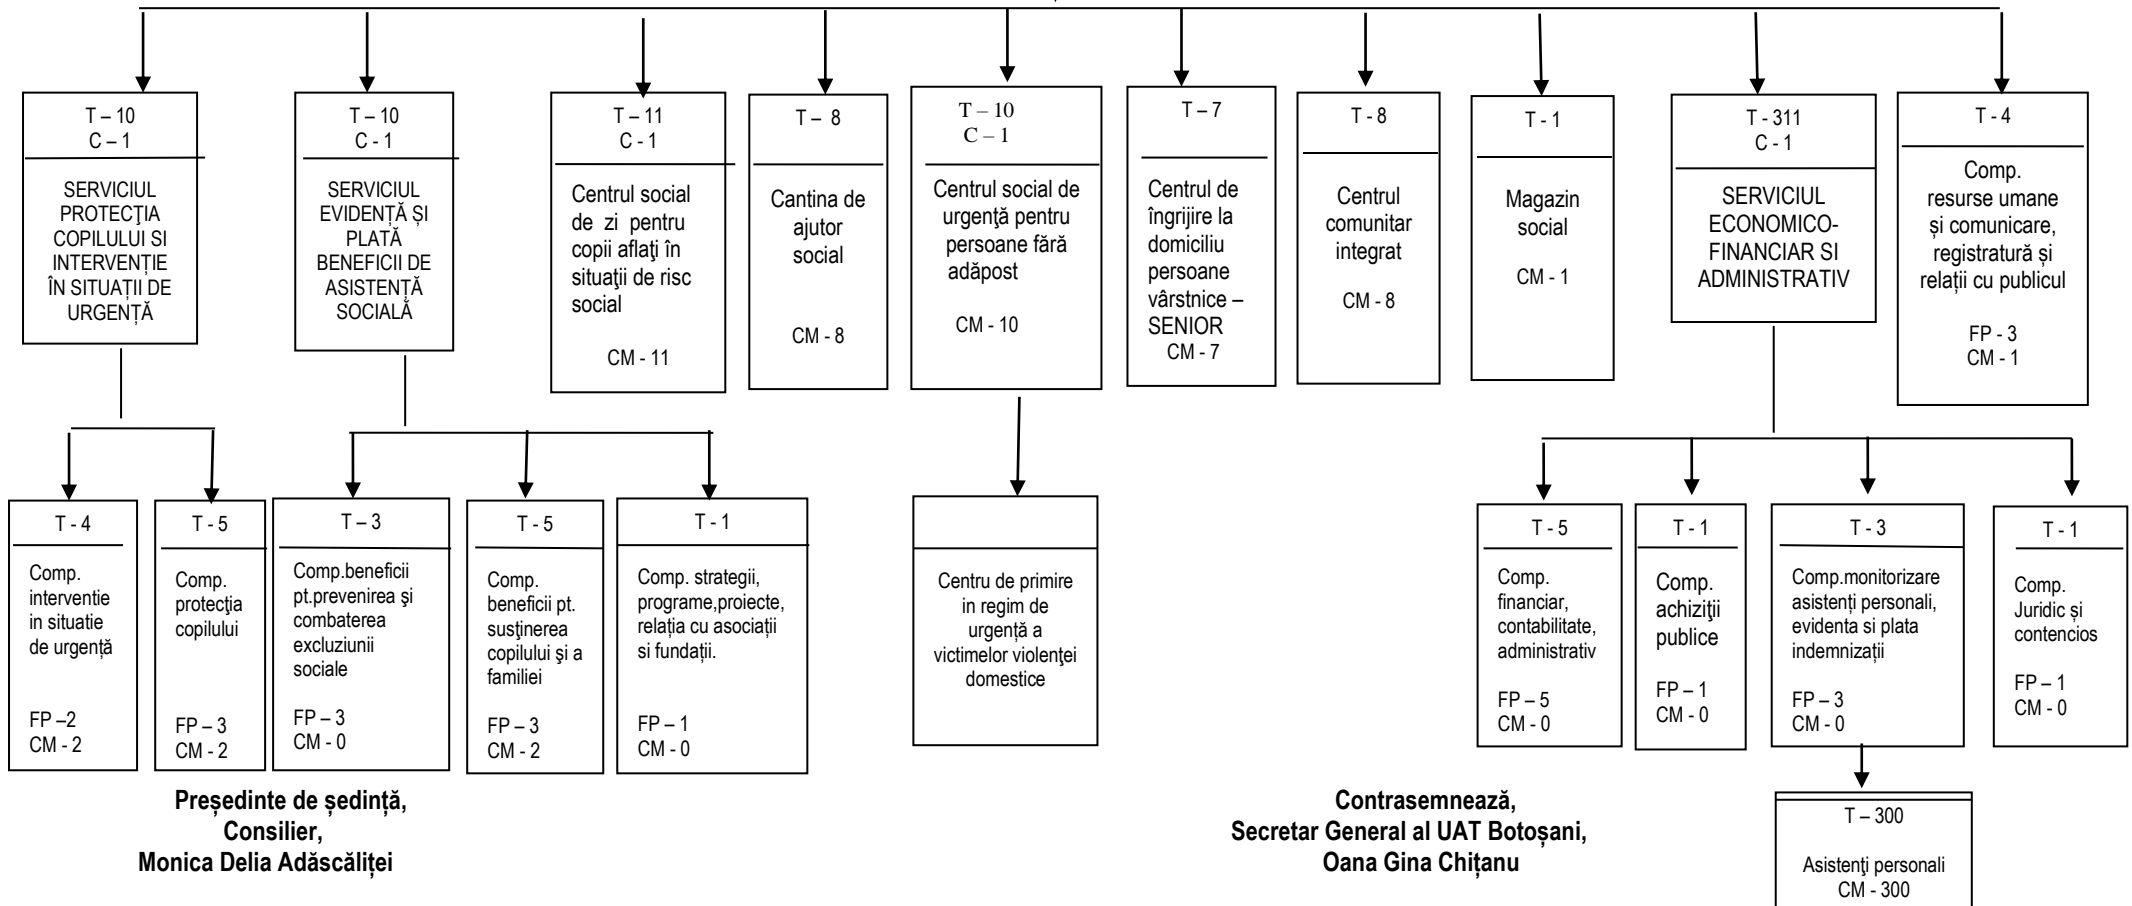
T – 10
C – 1

SERVICIUL PROTECŢIA COPILULUI SI INTERVENȚIE ÎN SITUAȚII DE URGENȚĂ

T – 10
C - 1

SERVICIUL EVIDENȚĂ ȘI PLATĂ BENEFICII DE ASISTENȚĂ SOCIALĂ

T – 11
C - 1

Centrul social de zi pentru copii aflaţi în situaţii de risc social

CM - 11

T – 8

Cantina de ajutor social

CM - 8

T – 10
C – 1

Centrul social de urgenţă pentru persoane fără adăpost

CM - 10

T – 7

Centrul de îngrijire la domiciliu persoane vârstnice – SENIOR
CM - 7

T - 8

Centrul comunitar integrat

CM - 8

T - 1

Magazin social

CM - 1

T - 311
C - 1

SERVICIUL ECONOMICO-FINANCIAR SI ADMINISTRATIV

T - 4

Comp. resurse umane și comunicare, registratură și relații cu publicul

FP - 3
CM - 1

T - 4

Comp. interventie in situatie de urgență

FP –2
CM - 2

T - 5

Comp. protecţia copilului

FP – 3
CM - 2

T – 3

Comp.beneficii pt.prevenirea şi combaterea excluziunii sociale

FP – 3
CM - 0

T - 5

Comp. beneficii pt. susţinerea copilului şi a familiei

FP – 3
CM - 2

T - 1

Comp. strategii, programe,proiecte, relaţia cu asociaţii si fundaţii.

FP – 1
CM - 0

Centru de primire in regim de urgență a victimelor violenței domestice

T - 5

Comp. financiar, contabilitate, administrativ

FP – 5
CM - 0

T - 1

Comp. achiziţii publice

FP – 1
CM - 0

T - 3

Comp.monitorizare asistenţi personali, evidenta si plata indemnizații

FP – 3
CM - 0

T - 1

Comp. Juridic și contencios

FP – 1
CM - 0

T – 300

Asistenţi personali
CM - 300

Președinte de ședință,
Consilier,
Monica Delia Adăscăliței

Contrasemnează,
Secretar General al UAT Botoșani,
Oana Gina Chițanu